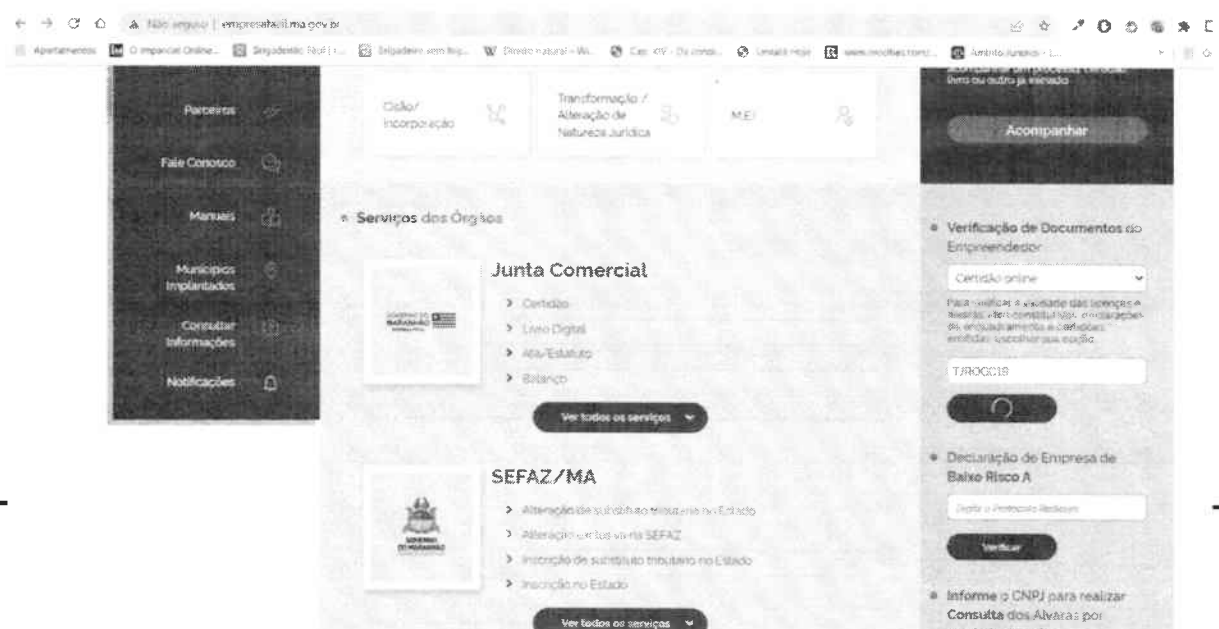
Não seguro | empresafacil.ma.gov.br

Apartamentos O Imparcial Online Delegado Virtual Delegadoria Direito natural - Wi... Cap. XV - Da cond... Unisaúde Hoje www.modifiedtrans... Âmbito Jurídico - L...

Parceiros

Fale Conosco

Manuais

Municípios Implantados

Consultar Informações

Notificações

Cisão/ Incorporação

Transformação / Alteração de Natureza Jurídica

M.E.I

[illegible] Item ou outro já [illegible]

Acompanhar

Serviços dos Órgãos

Junta Comercial

Certidão

Livro Digital

Ata/Estatuto

Balanço

Ver todos os serviços

SEFAZ/MA

Alteração de substituto tributário no Estado

Alteração cadastral via na SEFAZ

Inscrição de substituto tributário no Estado

Inscrição no Estado

Ver todos os serviços

Verificação de Documentos do Empreendedor

Certidão online

Para verificar a validade das licenças e alvarás, atos constitutivos, declarações de enquadramento e certidões emitidas, escolher sua opção.

TJR00019

Declaração de Empresa de Baixo Risco A

Digite o Protocolo Redesim

Verificar

Informe o CNPJ para realizar Consulta dos Alvarás por